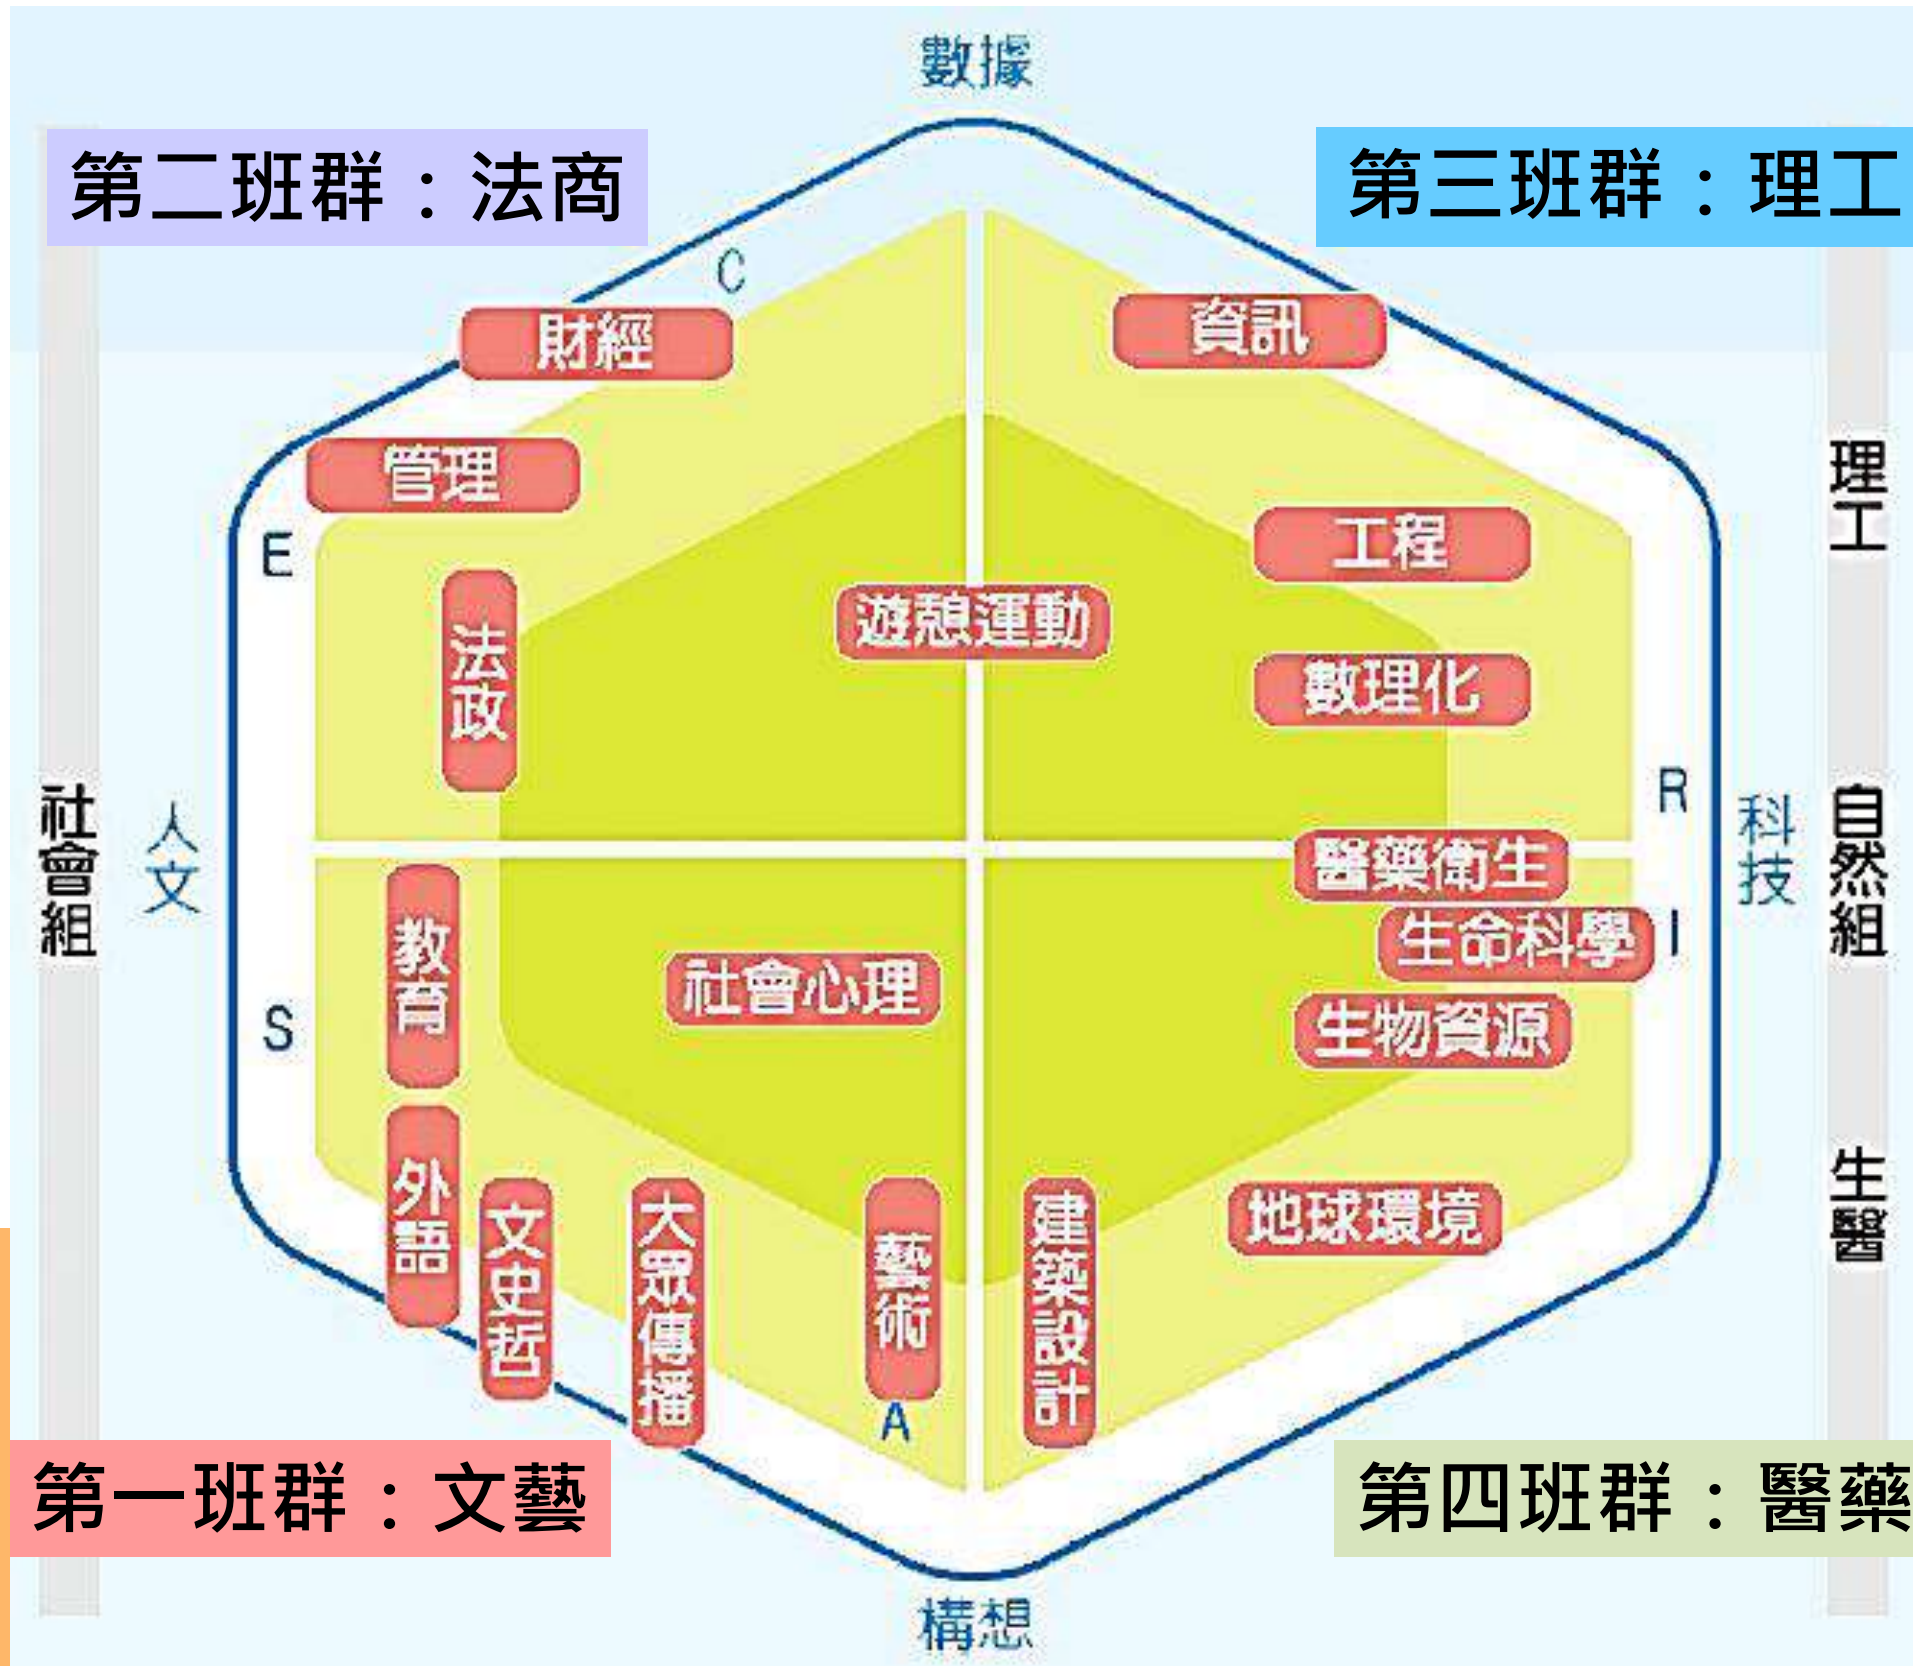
數據

第二班群：法商

第三班群：理工

C

財經

資訊

管理

E

工程

法政

遊憩運動

數理化

R

社會組

人文

科技

自然組

理工

醫藥衛生

生命科學

I

教育

社會心理

S

生物資源

外語

文史哲

大眾傳播

藝術

建築設計

地球環境

生醫

A

第一班群：文藝

第四班群：醫藥

構想